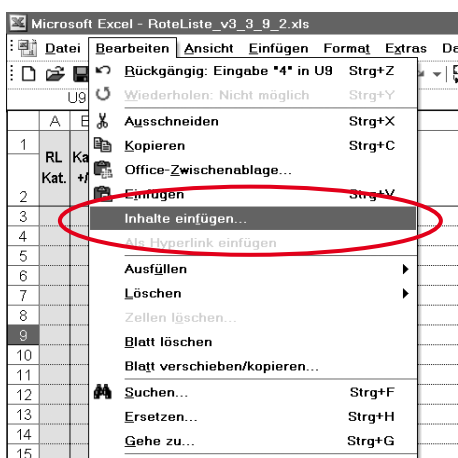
Microsoft Excel - RoteListe_v3_3_9_2.xls

Datei Bearbeiten Ansicht Einfügen Format Extras Da

U9

A B

1 RL Kat. Ka +/

2

3

4

5

6

7

8

9

10

11

12

13

14

15

Rückgängig: Eingabe "4" in U9 Strg+Z
Wiederholen: Nicht möglich Strg+Y
Ausschneiden Strg+X
Kopieren Strg+C
Office-Zwischenablage...
Einfügen Strg+V
Inhalte einfügen...
Als Hyperlink einfügen
Ausfüllen
Löschen
Zellen löschen...
Blatt löschen
Blatt verschieben/kopieren...
Suchen... Strg+F
Ersetzen... Strg+H
Gehe zu... Strg+G